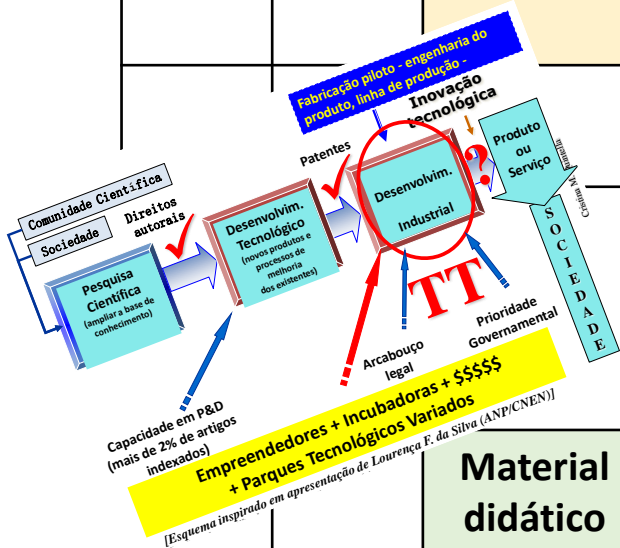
Fabricação piloto - engenharia do produto, linha de produção -

Inovação tecnológica

Produto ou Serviço

Cristina M. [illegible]

Comunidade Científica

Sociedade

Direitos autorais

Pesquisa Científica (ampliar a base de conhecimento)

Desenvolvim. Tecnológico (novos produtos e processos de melhoria dos existentes)

Patentes

Desenvolvim. Industrial

?

S O C I E D A D E

TT

Capacidade em P&D (mais de 2% de artigos indexados)

Arcabouço legal

Prioridade Governamental

Empreendedores + Incubadoras + $$$$$ + Parques Tecnológicos Variados

[Esquema inspirado em apresentação de Lourença F. da Silva (ANP/CNEN)]

Material didático